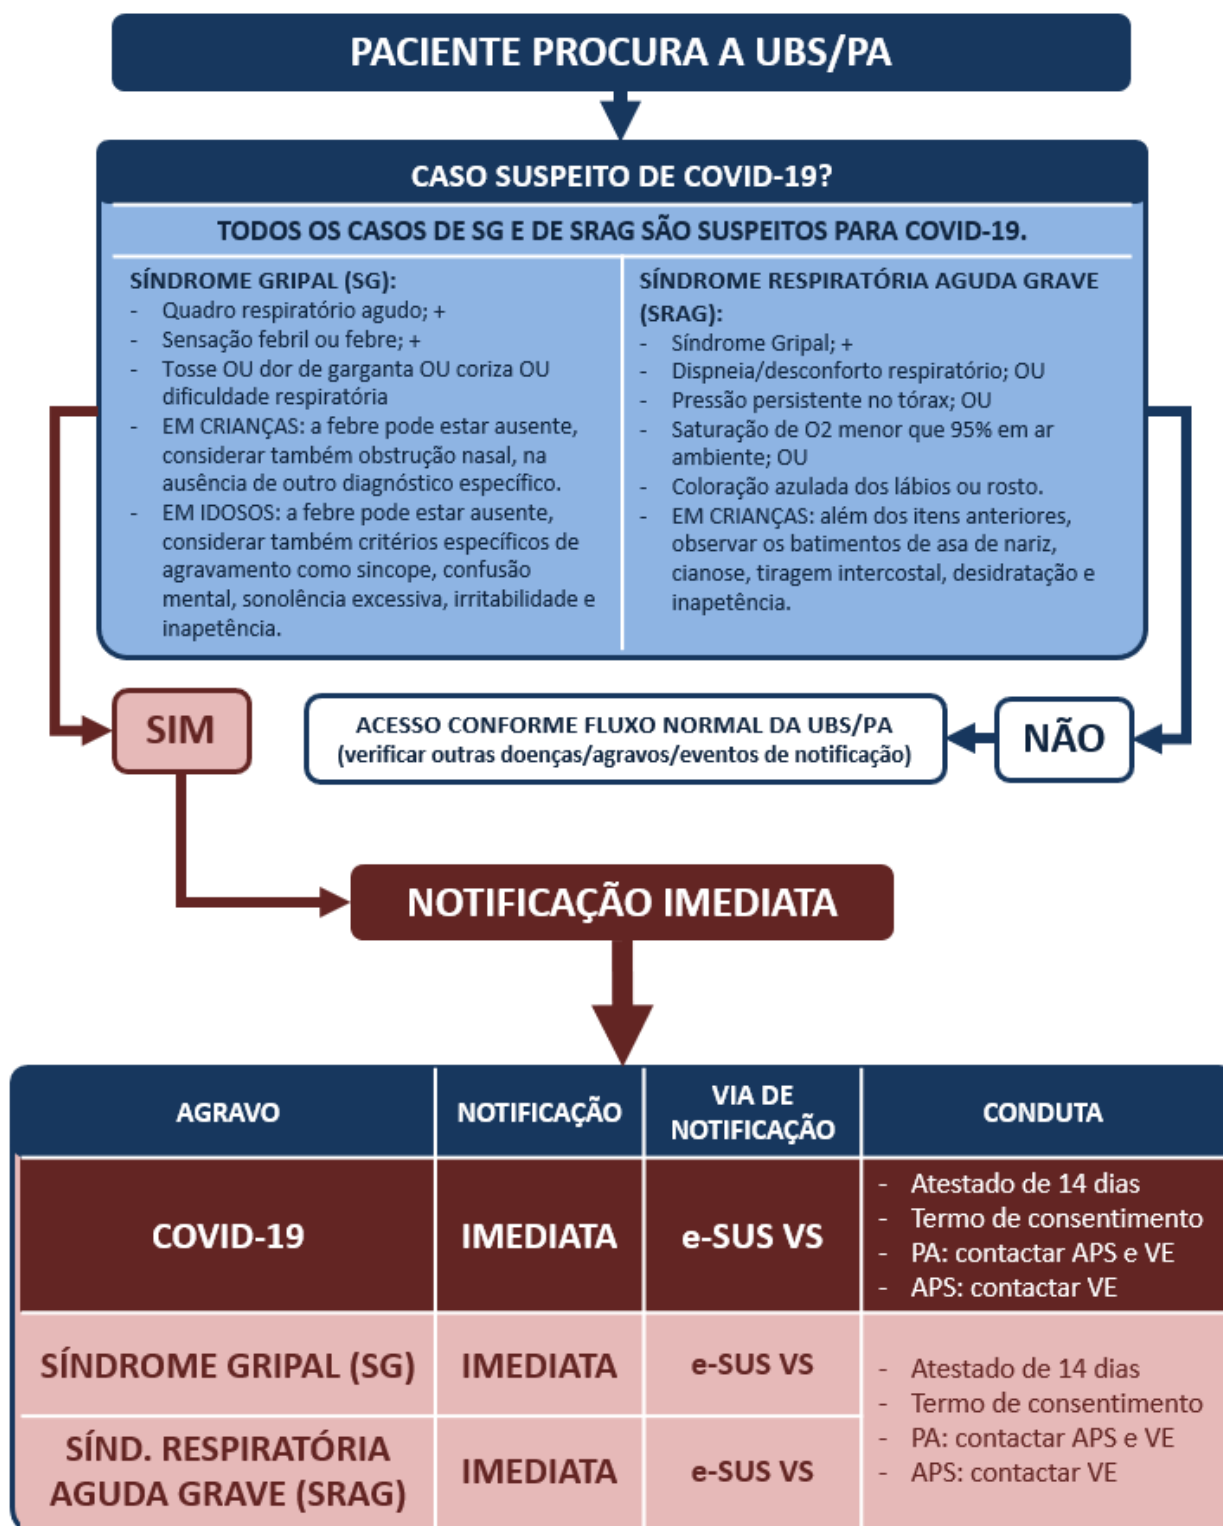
PACIENTE PROCURA A UBS/PA

CASO SUSPEITO DE COVID-19?

TODOS OS CASOS DE SG E DE SRAG SÃO SUSPEITOS PARA COVID-19.

SÍNDROME GRIPAL (SG):
- Quadro respiratório agudo; +
- Sensação febril ou febre; +
- Tosse OU dor de garganta OU coriza OU dificuldade respiratória
- EM CRIANÇAS: a febre pode estar ausente, considerar também obstrução nasal, na ausência de outro diagnóstico específico.
- EM IDOSOS: a febre pode estar ausente, considerar também critérios específicos de agravamento como sincope, confusão mental, sonolência excessiva, irritabilidade e inapetência.

SÍNDROME RESPIRATÓRIA AGUDA GRAVE (SRAG):
- Síndrome Gripal; +
- Dispneia/desconforto respiratório; OU
- Pressão persistente no tórax; OU
- Saturação de O2 menor que 95% em ar ambiente; OU
- Coloração azulada dos lábios ou rosto.
- EM CRIANÇAS: além dos itens anteriores, observar os batimentos de asa de nariz, cianose, tiragem intercostal, desidratação e inapetência.

SIM

ACESSO CONFORME FLUXO NORMAL DA UBS/PA
(verificar outras doenças/agravos/eventos de notificação)

NÃO

NOTIFICAÇÃO IMEDIATA

| AGRAVO | NOTIFICAÇÃO | VIA DE NOTIFICAÇÃO | CONDUTA |
|---|---|---|---|
| COVID-19 | IMEDIATA | e-SUS VS | - Atestado de 14 dias - Termo de consentimento - PA: contactar APS e VE - APS: contactar VE |
| SÍNDROME GRIPAL (SG) | IMEDIATA | e-SUS VS | - Atestado de 14 dias - Termo de consentimento - PA: contactar APS e VE - APS: contactar VE |
| SÍND. RESPIRATÓRIA AGUDA GRAVE (SRAG) | IMEDIATA | e-SUS VS | |